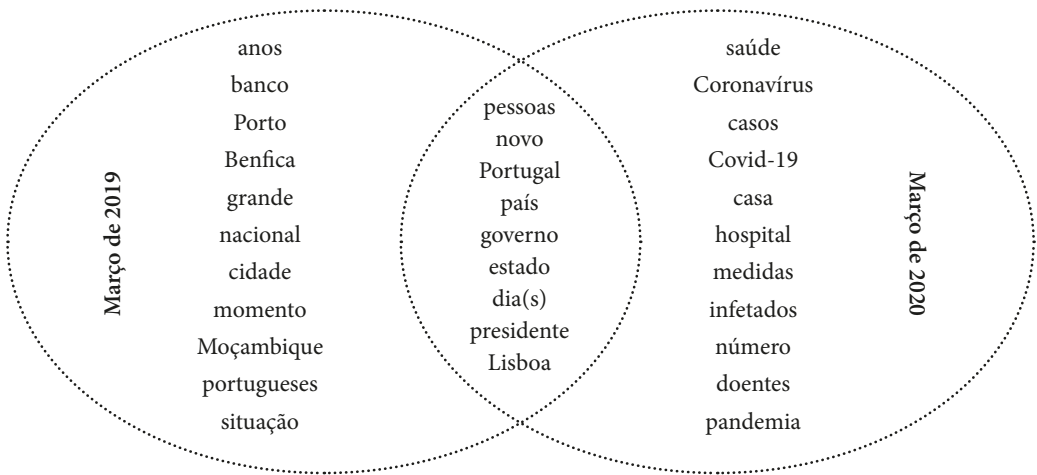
Março de 2019

anos
banco
Porto
Benfica
grande
nacional
cidade
momento
Moçambique
portugueses
situação

pessoas
novo
Portugal
país
governo
estado
dia(s)
presidente
Lisboa

saúde
Coronavírus
casos
Covid-19
casa
hospital
medidas
infetados
número
doentes
pandemia

Março de 2020